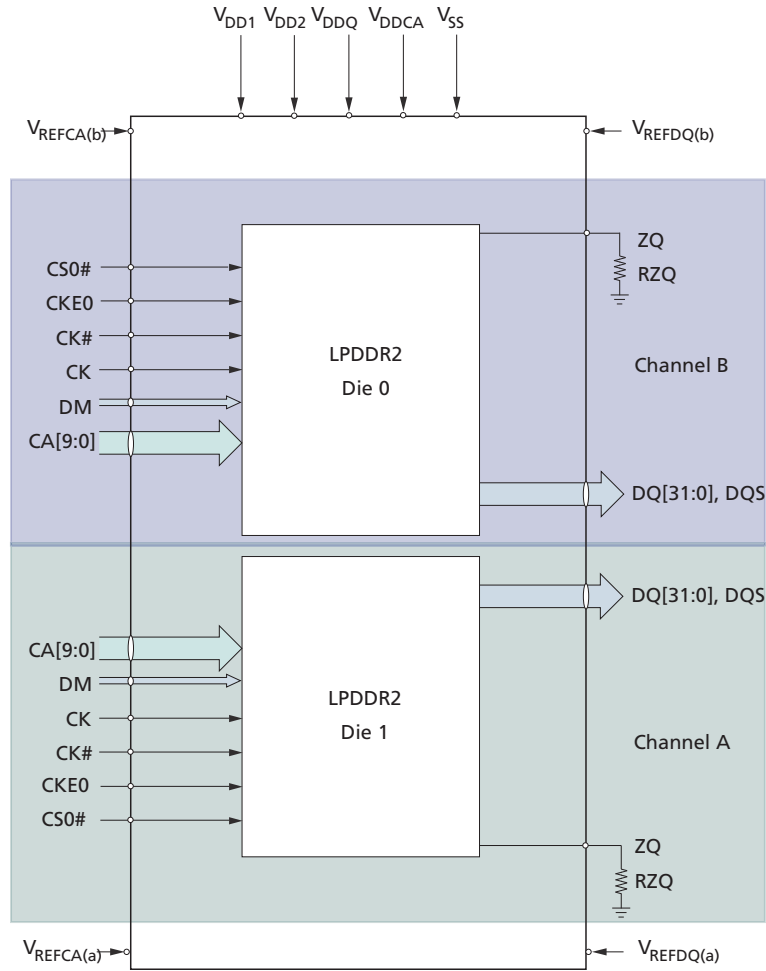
$V_{DD1}$ $V_{DD2}$ $V_{DDQ}$ $V_{DDCA}$ $V_{SS}$

$V_{REFCA(b)}$

$V_{REFDQ(b)}$

ZQ
RZQ

CS0#
CKE0
CK#
CK
DM
CA[9:0]

LPDDR2
Die 0

Channel B

DQ[31:0], DQS

DQ[31:0], DQS

CA[9:0]
DM
CK
CK#
CKE0
CS0#

LPDDR2
Die 1

Channel A

ZQ
RZQ

$V_{REFCA(a)}$

$V_{REFDQ(a)}$